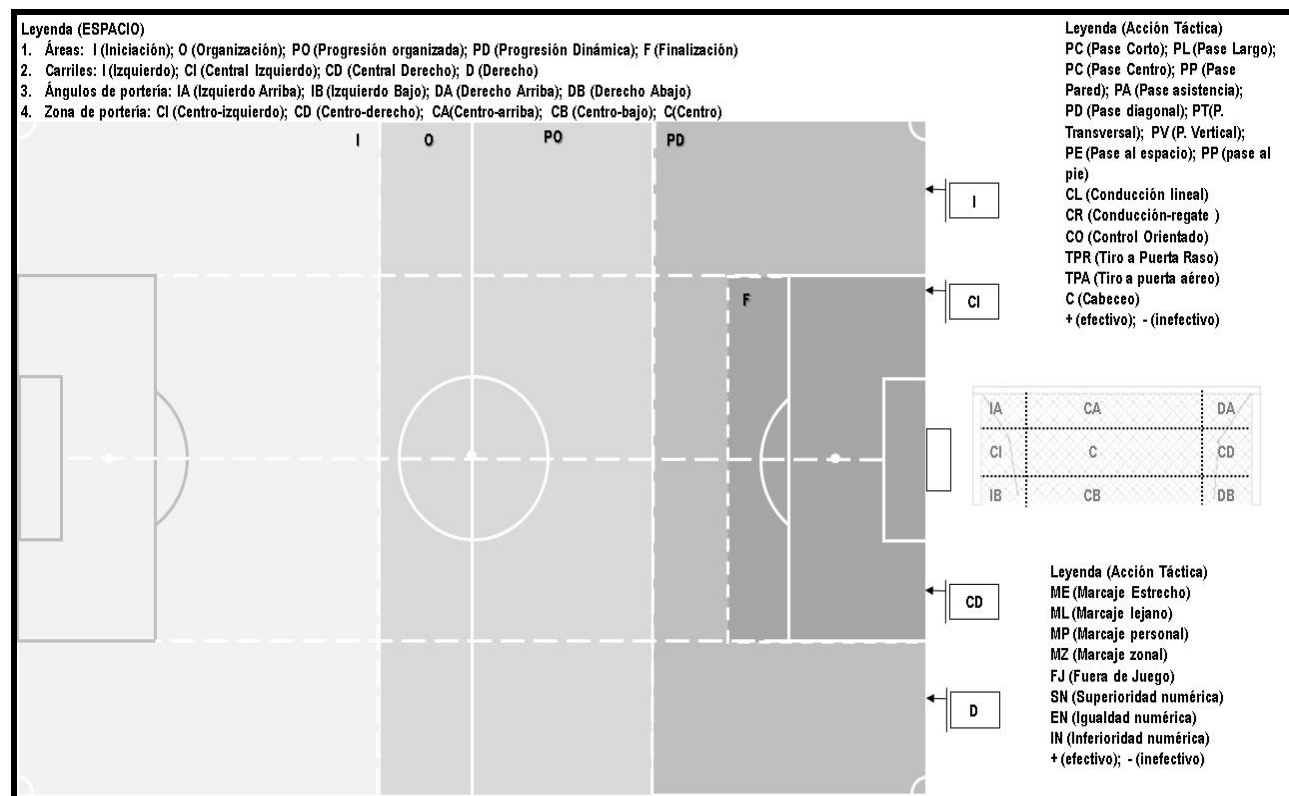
Leyenda (ESPACIO)
1. Áreas: I (Iniciación); O (Organización); PO (Progresión organizada); PD (Progresión Dinámica); F (Finalización)
2. Carriles: I (Izquierdo); CI (Central Izquierdo); CD (Central Derecho); D (Derecho)
3. Ángulos de portería: IA (Izquierdo Arriba); IB (Izquierdo Bajo); DA (Derecho Arriba); DB (Derecho Abajo)
4. Zona de portería: CI (Centro-izquierdo); CD (Centro-derecho); CA(Centro-arriba); CB (Centro-bajo); C(Centro)

Leyenda (Acción Táctica)
PC (Pase Corto); PL (Pase Largo); PC (Pase Centro); PP (Pase Pared); PA (Pase asistencia); PD (Pase diagonal); PT(P. Transversal); PV (P. Vertical); PE (Pase al espacio); PP (pase al pie)
CL (Conducción lineal)
CR (Conducción-regate )
CO (Control Orientado)
TPR (Tiro a Puerta Raso)
TPA (Tiro a puerta aéreo)
C (Cabeceo)
+ (efectivo); - (inefectivo)

I O PO PD

F

I
CI
CD
D

IA CA DA
CI C CD
IB CB DB

Leyenda (Acción Táctica)
ME (Marcaje Estrecho)
ML (Marcaje lejano)
MP (Marcaje personal)
MZ (Marcaje zonal)
FJ (Fuera de Juego)
SN (Superioridad numérica)
EN (Igualdad numérica)
IN (Inferioridad numérica)
+ (efectivo); - (inefectivo)